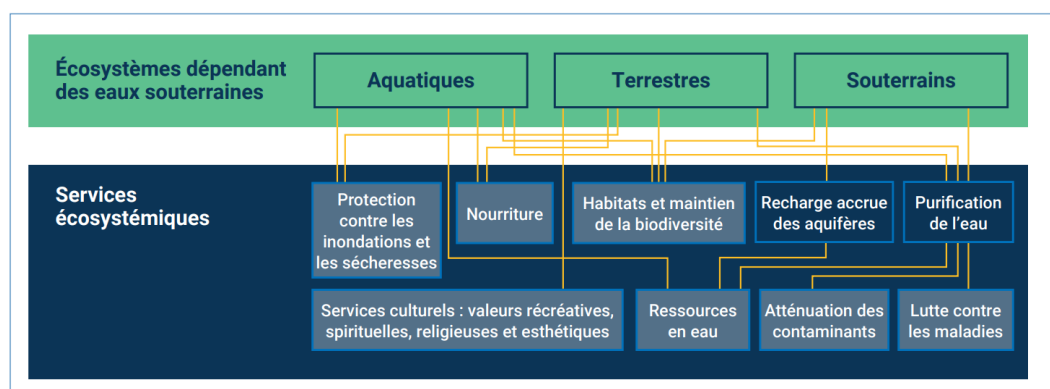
Écosystèmes dépendant des eaux souterraines

Aquatiques

Terrestres

Souterrains

Services écosystémiques

Protection contre les inondations et les sécheresses

Nourriture

Habitats et maintien de la biodiversité

Recharge accrue des aquifères

Purification de l'eau

Services culturels : valeurs récréatives, spirituelles, religieuses et esthétiques

Ressources en eau

Atténuation des contaminants

Lutte contre les maladies